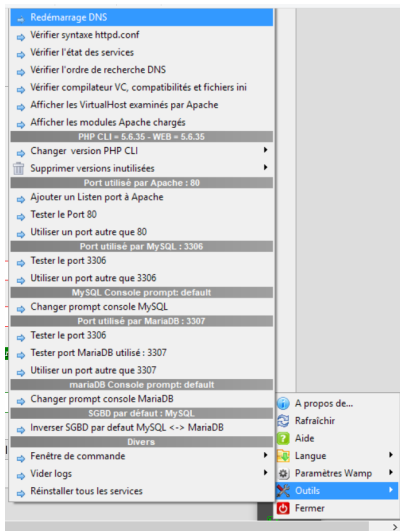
Redémarrage DNS
Vérifier syntaxe httpd.conf
Vérifier l'état des services
Vérifier l'ordre de recherche DNS
Vérifier compilateur VC, compatibilités et fichiers ini
Afficher les VirtualHost examinés par Apache
Afficher les modules Apache chargés
PHP CLI = 5.6.35 - WEB = 5.6.35
Changer version PHP CLI
Supprimer versions inutilisées
Port utilisé par Apache : 80
Ajouter un Listen port à Apache
Tester le Port 80
Utiliser un port autre que 80
Port utilisé par MySQL : 3306
Tester le port 3306
Utiliser un port autre que 3306
MySQL Console prompt: default
Changer prompt console MySQL
Port utilisé par MariaDB : 3307
Tester le port 3306
Tester port MariaDB utilisé : 3307
Utiliser un port autre que 3307
mariaDB Console prompt: default
Changer prompt console MariaDB
SGBD par défaut : MySQL
Inverser SGBD par defaut MySQL <-> MariaDB
Divers
Fenêtre de commande
Vider logs
Réinstaller tous les services

A propos de...
Rafraîchir
Aide
Langue
Paramètres Wamp
Outils
Fermer